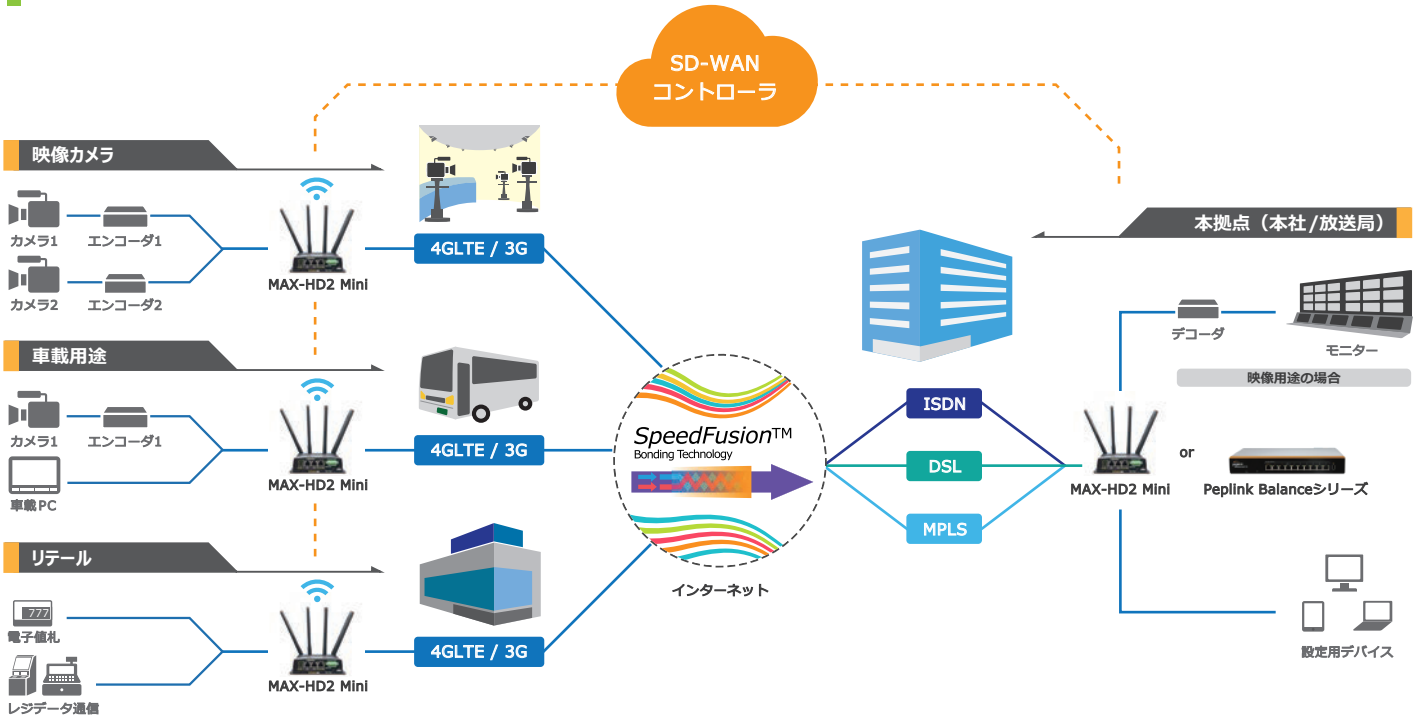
SD-WAN
コントローラ

映像カメラ

カメラ1
エンコーダ1
カメラ2
エンコーダ2
MAX-HD2 Mini
4GLTE / 3G

車載用途

カメラ1
エンコーダ1
車載PC
MAX-HD2 Mini
4GLTE / 3G

リテール

777
電子値札
レジデータ通信
MAX-HD2 Mini
4GLTE / 3G

SpeedFusion™
Bonding Technology
インターネット

ISDN
DSL
MPLS

本拠点（本社/放送局）

デコーダ
モニター
映像用途の場合
MAX-HD2 Mini
or
Peplink Balanceシリーズ
設定用デバイス